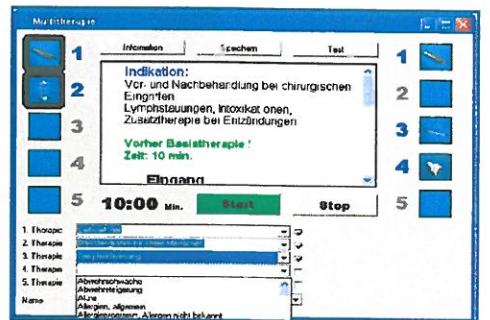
Multitherapie

1
2
3
4
5

Information
Speichern
Test

Indikation:
Vor- und Nachbehandlung bei chirurgischen Eingriffen
Lymphstauungen, Intoxikationen, Zusatztherapie bei Entzündungen

Vorher Basistherapie !
Zeit: 10 min.

Eingang

10:00 Min.
Start
Stop

1
2
3
4
5

1. Therapie
2. Therapie
3. Therapie
4. Therapie
5. Therapie
Name

Abwehrschwäche
Abwehrsteigerung
Akne
Allergien, allgemein
Allergien, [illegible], Allergen nicht bekannt